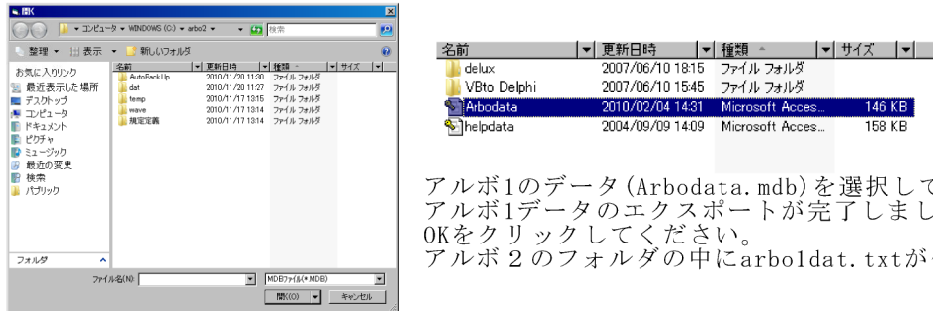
開く

コンピュータ ▸ WINDOWS (C:) ▸ arbo2 ▸ 検索

整理 ▾ 表示 ▾ 新しいフォルダ

お気に入りリンク
最近表示した場所
デスクトップ
コンピュータ
ドキュメント
ピクチャ
ミュージック
最近の変更
検索
パブリック

| 名前 | 更新日時 | 種類 | サイズ |
|---|---|---|---|
| AutoBackUp | 2010/1/20 11:30 | ファイル フォルダ | |
| dat | 2010/1/20 11:27 | ファイル フォルダ | |
| temp | 2010/1/17 13:15 | ファイル フォルダ | |
| wave | 2010/1/17 13:14 | ファイル フォルダ | |
| 規定定義 | 2010/1/17 13:14 | ファイル フォルダ | |

フォルダ

ファイル名(N): MDBファイル(*.MDB)

開く(O) キャンセル

| 名前 | 更新日時 | 種類 | サイズ |
|---|---|---|---|
| delux | 2007/06/10 18:15 | ファイル フォルダ | |
| VBto Delphi | 2007/06/10 15:45 | ファイル フォルダ | |
| Arbodata | 2010/02/04 14:31 | Microsoft Acces... | 146 KB |
| helpdata | 2004/09/09 14:09 | Microsoft Acces... | 158 KB |

アルボ1のデータ(Arbodata.mdb)を選択して
アルボ1データのエクスポートが完了しまし
OKをクリックしてください。
アルボ２のフォルダの中にarbo1dat.txtが